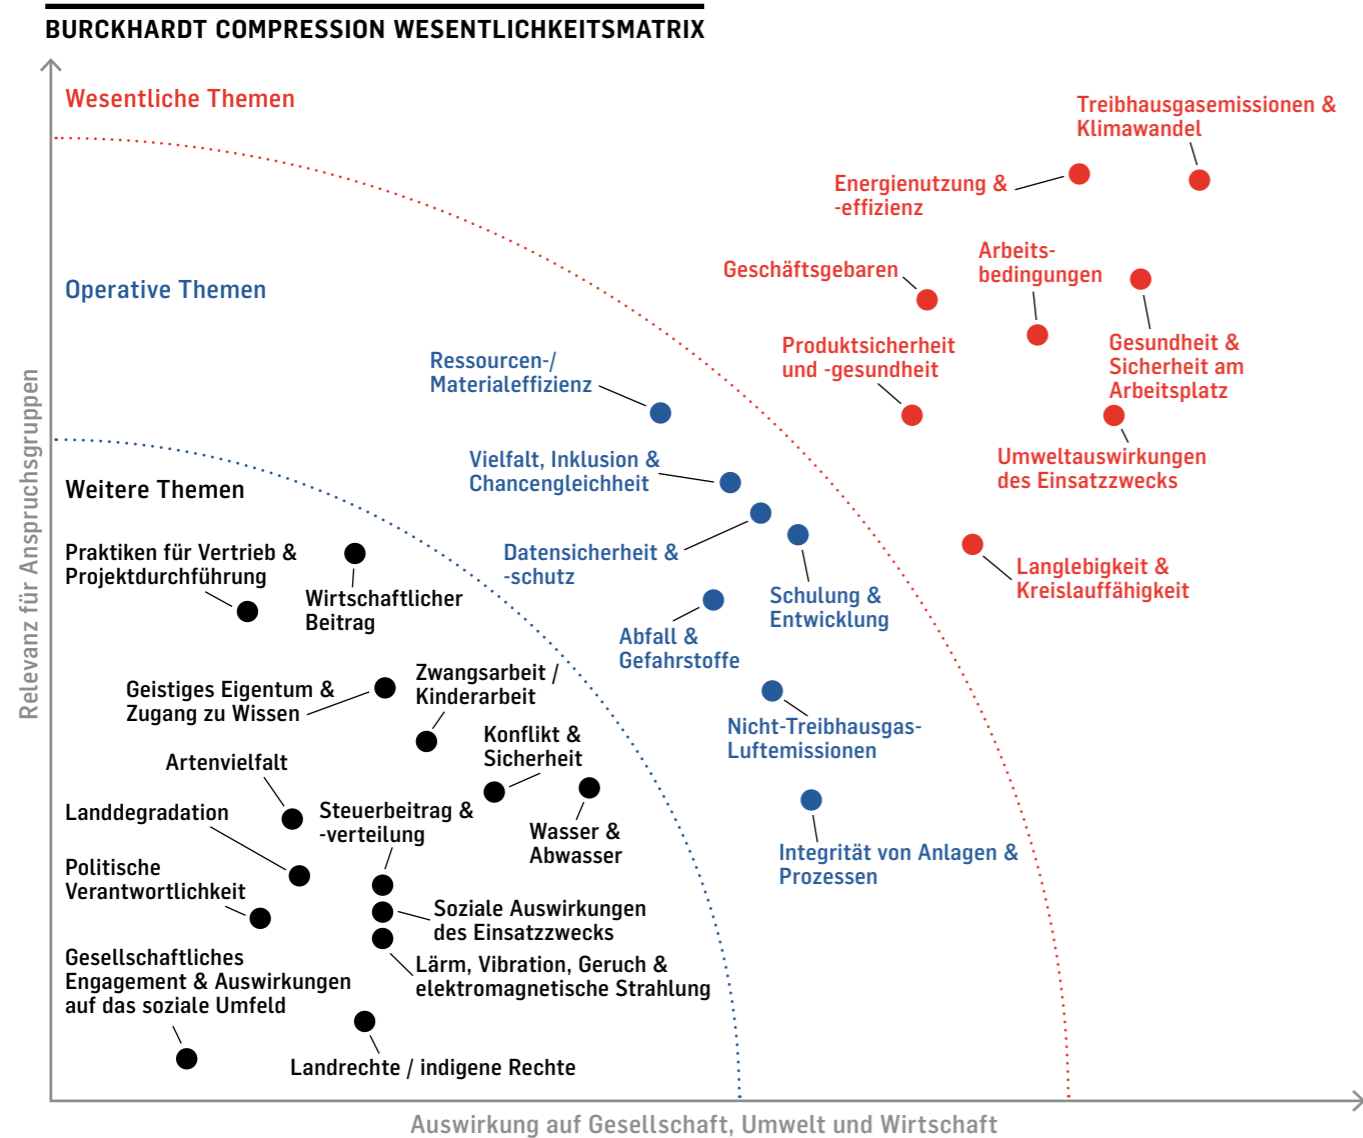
BURCKHARDT COMPRESSION WESENTLICHKEITSMATRIX

Wesentliche Themen

Treibhausgasemissionen & Klimawandel

Energienutzung & -effizienz

Geschäftsgebaren

Arbeitsbedingungen

Gesundheit & Sicherheit am Arbeitsplatz

Produktsicherheit und -gesundheit

Umweltauswirkungen des Einsatzzwecks

Langlebigkeit & Kreislauffähigkeit

Operative Themen

Ressourcen-/ Materialeffizienz

Vielfalt, Inklusion & Chancengleichheit

Datensicherheit & -schutz

Schulung & Entwicklung

Abfall & Gefahrstoffe

Nicht-Treibhausgas-Luftemissionen

Integrität von Anlagen & Prozessen

Weitere Themen

Praktiken für Vertrieb & Projektdurchführung

Wirtschaftlicher Beitrag

Geistiges Eigentum & Zugang zu Wissen

Zwangsarbeit / Kinderarbeit

Artenvielfalt

Konflikt & Sicherheit

Landdegradation

Steuerbeitrag & -verteilung

Wasser & Abwasser

Politische Verantwortlichkeit

Soziale Auswirkungen des Einsatzzwecks

Lärm, Vibration, Geruch & elektromagnetische Strahlung

Gesellschaftliches Engagement & Auswirkungen auf das soziale Umfeld

Landrechte / indigene Rechte

Relevanz für Anspruchsgruppen

Auswirkung auf Gesellschaft, Umwelt und Wirtschaft